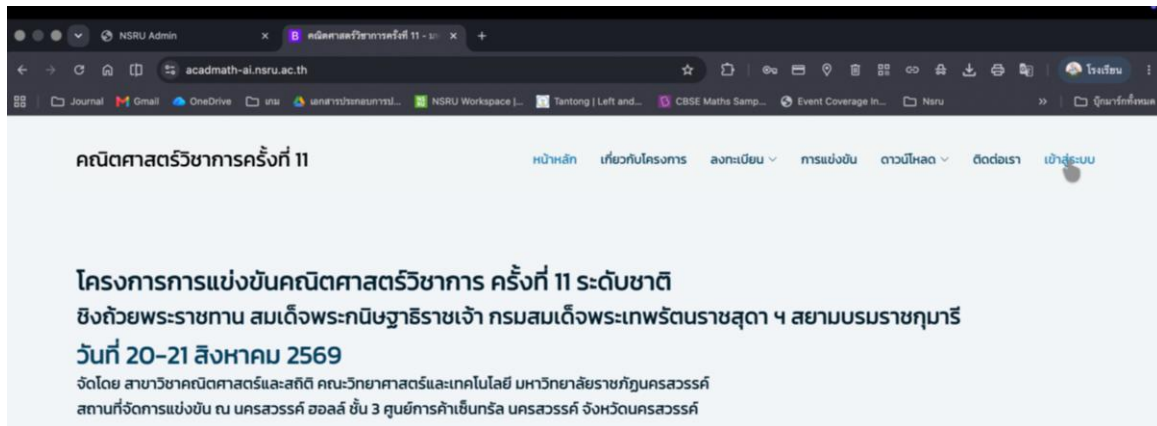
NSRU Admin
B คณิตศาสตร์วิชาการครั้งที่ 11 - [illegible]
+
acadmath-ai.nsru.ac.th
โรงเรียน
Journal Gmail OneDrive เกม เอกสารประกอบการป... NSRU Workspace |... Tantong | Left and... CBSE Maths Samp... Event Coverage In... Nsru » บุ๊กมาร์กทั้งหมด

คณิตศาสตร์วิชาการครั้งที่ 11

หน้าหลัก เกี่ยวกับโครงการ ลงทะเบียน การแข่งขัน ดาวน์โหลด ติดต่อเรา เข้าสู่ระบบ

โครงการการแข่งขันคณิตศาสตร์วิชาการ ครั้งที่ 11 ระดับชาติ
ชิงถ้วยพระราชทาน สมเด็จพระกนิษฐาธิราชเจ้า กรมสมเด็จพระเทพรัตนราชสุดา ฯ สยามบรมราชกุมารี
วันที่ 20-21 สิงหาคม 2569
จัดโดย สาขาวิชาคณิตศาสตร์และสถิติ คณะวิทยาศาสตร์และเทคโนโลยี มหาวิทยาลัยราชภัฏนครสวรรค์
สถานที่จัดการแข่งขัน ณ นครสวรรค์ ฮอลล์ ชั้น 3 ศูนย์การค้าเซ็นทรัล นครสวรรค์ จังหวัดนครสวรรค์